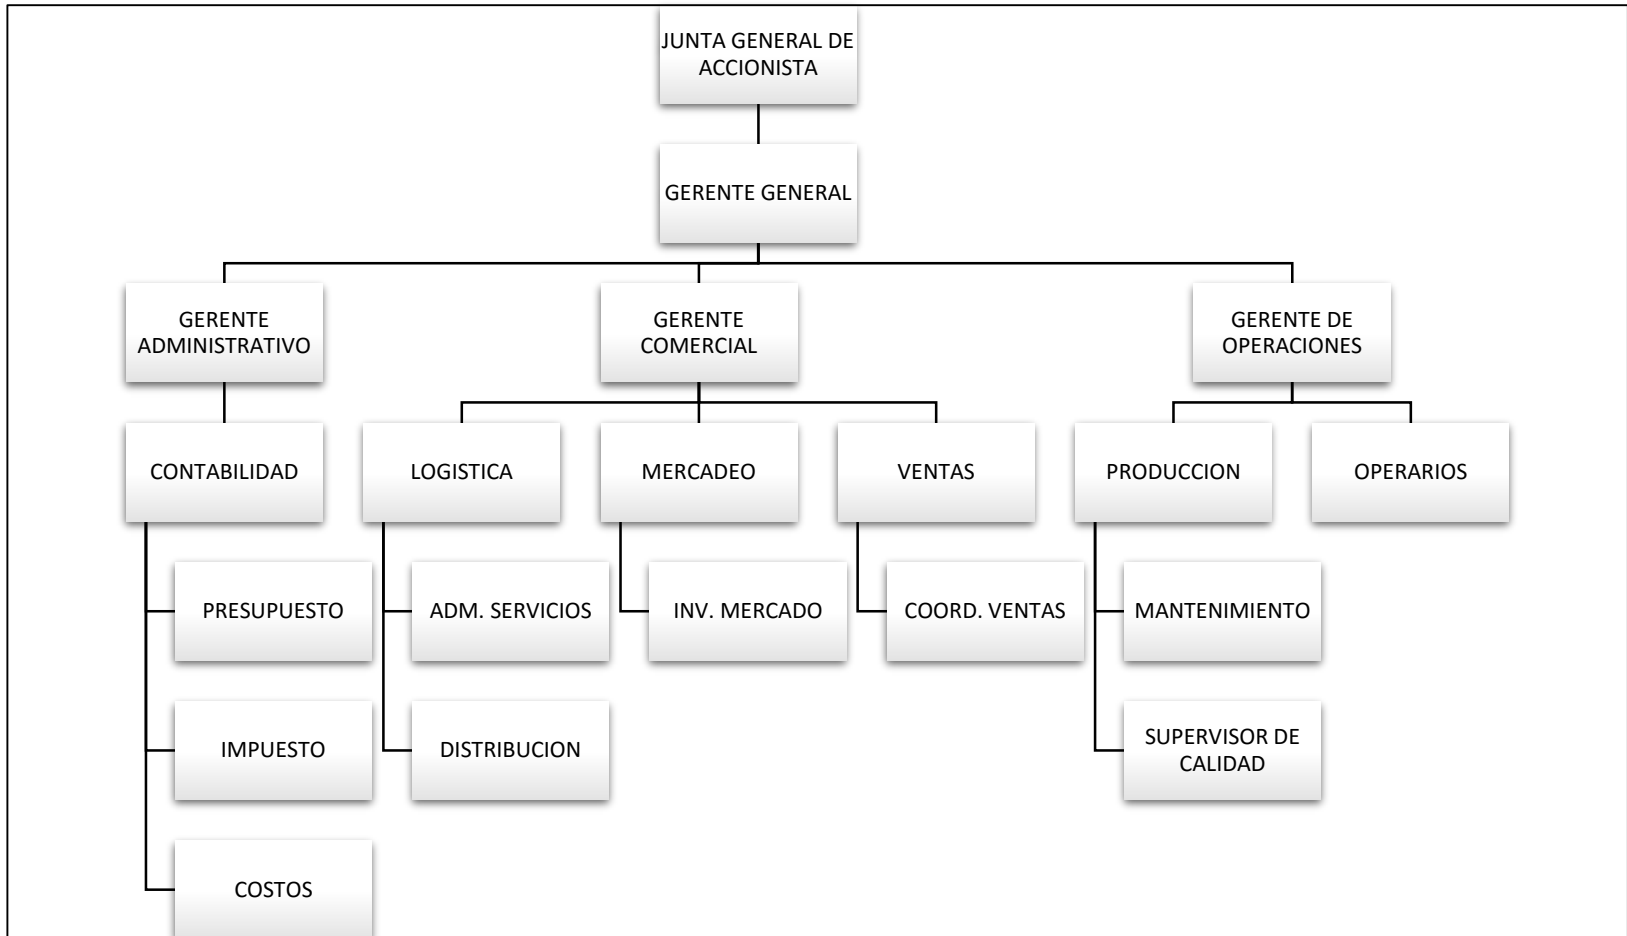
JUNTA GENERAL DE ACCIONISTA

GERENTE GENERAL

GERENTE ADMINISTRATIVO

GERENTE COMERCIAL

GERENTE DE OPERACIONES

CONTABILIDAD

PRESUPUESTO

IMPUESTO

COSTOS

LOGISTICA

ADM. SERVICIOS

DISTRIBUCION

MERCADEO

INV. MERCADO

VENTAS

COORD. VENTAS

PRODUCCION

MANTENIMIENTO

SUPERVISOR DE CALIDAD

OPERARIOS